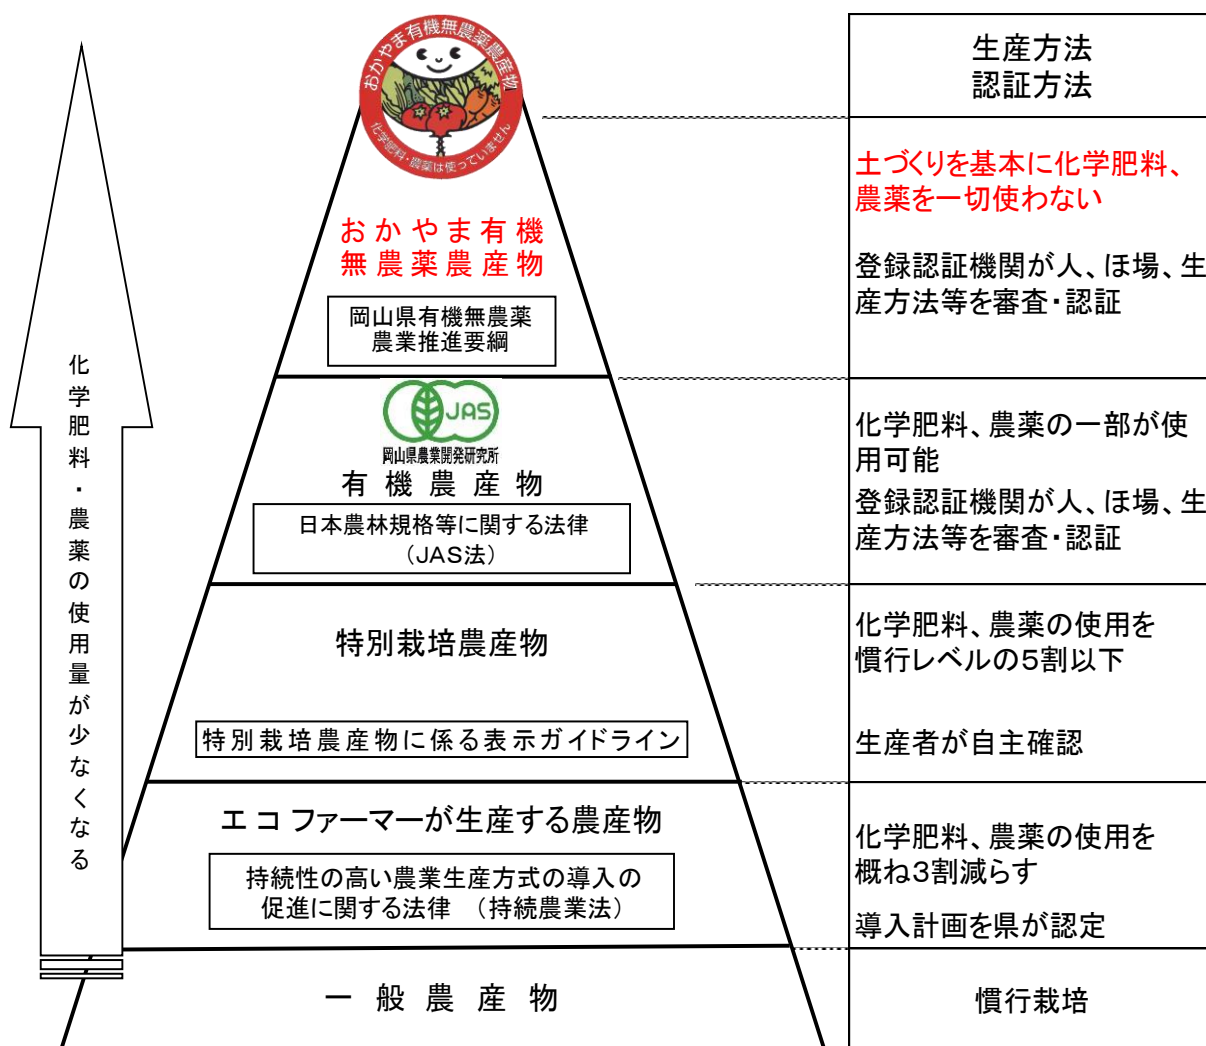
化学肥料・農薬の使用量が少なくなる

おかやま有機無農薬農産物
化学肥料・農薬は使っていません

おかやま有機無農薬農産物
岡山県有機無農薬農業推進要綱

JAS
岡山県農業開発研究所
有機農産物
日本農林規格等に関する法律（JAS法）

特別栽培農産物
特別栽培農産物に係る表示ガイドライン

エコファーマーが生産する農産物
持続性の高い農業生産方式の導入の促進に関する法律（持続農業法）

一般農産物

生産方法
認証方法

土づくりを基本に化学肥料、農薬を一切使わない

登録認証機関が人、ほ場、生産方法等を審査・認証

化学肥料、農薬の一部が使用可能

登録認証機関が人、ほ場、生産方法等を審査・認証

化学肥料、農薬の使用を慣行レベルの5割以下

生産者が自主確認

化学肥料、農薬の使用を概ね3割減らす

導入計画を県が認定

慣行栽培